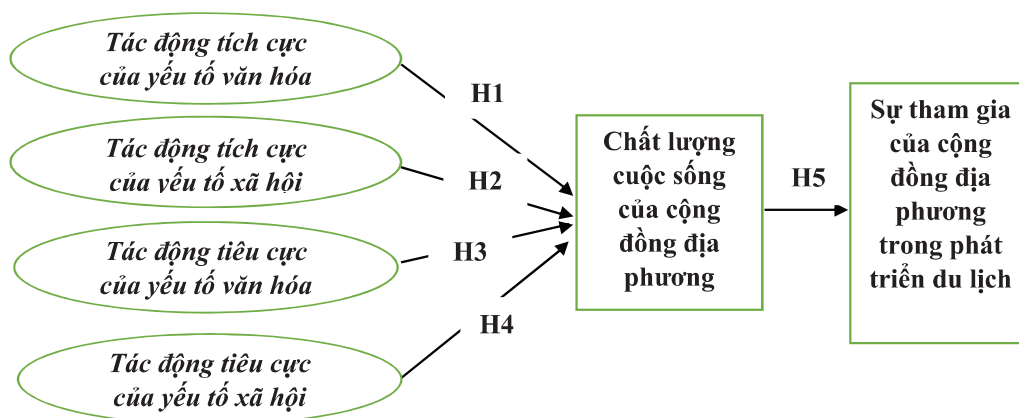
Tác động tích cực của yếu tố văn hóa

Tác động tích cực của yếu tố xã hội

Tác động tiêu cực của yếu tố văn hóa

Tác động tiêu cực của yếu tố xã hội

H1

H2

H3

H4

Chất lượng cuộc sống của cộng đồng địa phương

H5

Sự tham gia của cộng đồng địa phương trong phát triển du lịch